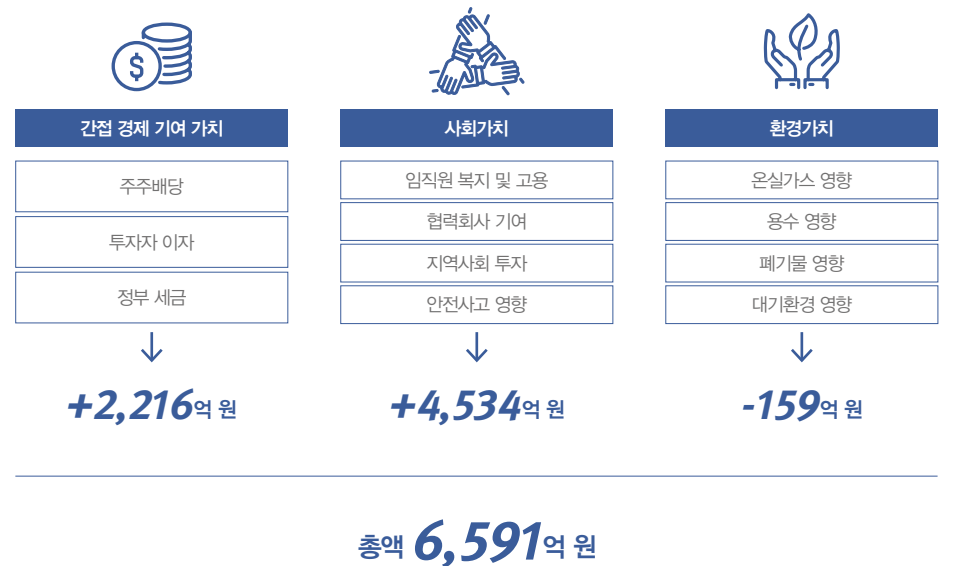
간접 경제 기여 가치

주주배당

투자자 이자

정부 세금

+2,216억 원

사회가치

임직원 복지 및 고용

협력회사 기여

지역사회 투자

안전사고 영향

+4,534억 원

환경가치

온실가스 영향

용수 영향

폐기물 영향

대기환경 영향

-159억 원

총액 6,591억 원